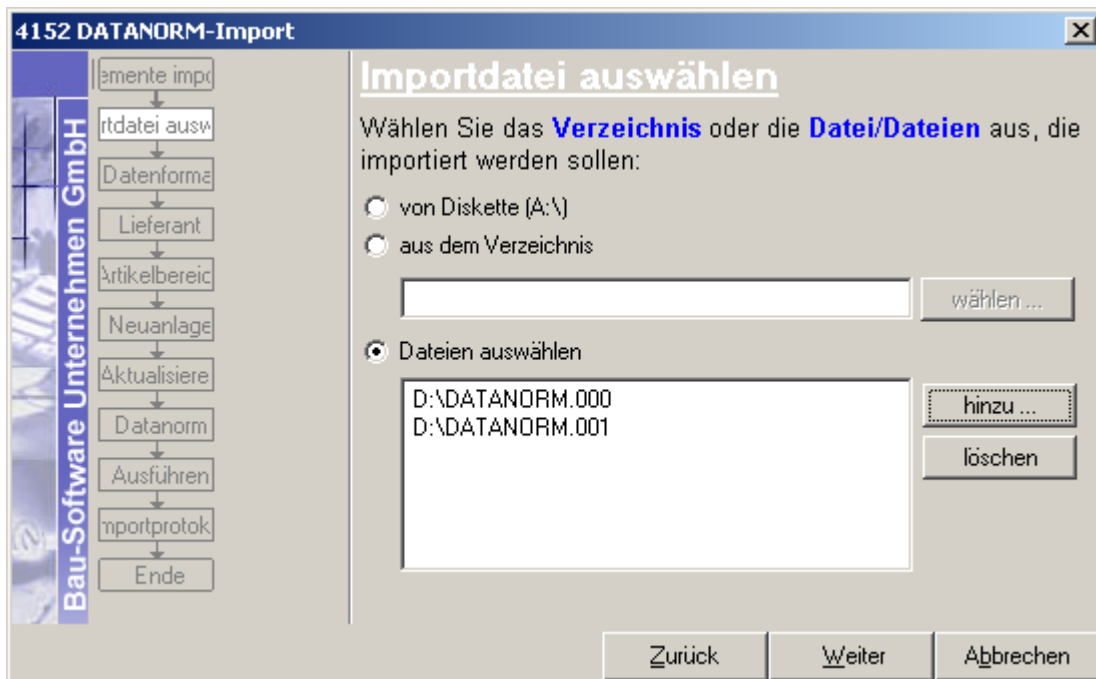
4152 DATANORM-Import

Bau-Software Unternehmen GmbH

lemente impo
rtdatei ausw
Datenforma
Lieferant
Artikelbereic
Neuanlage
Aktualisiere
Datanorm
Ausführen
mportprotok
Ende

Importdatei auswählen

Wählen Sie das Verzeichnis oder die Datei/Dateien aus, die importiert werden sollen:

von Diskette (A:\)

aus dem Verzeichnis

wählen ...

Dateien auswählen

D:\DATANORM.000
D:\DATANORM.001

hinzu ...

löschen

Zurück

Weiter

Abbrechen